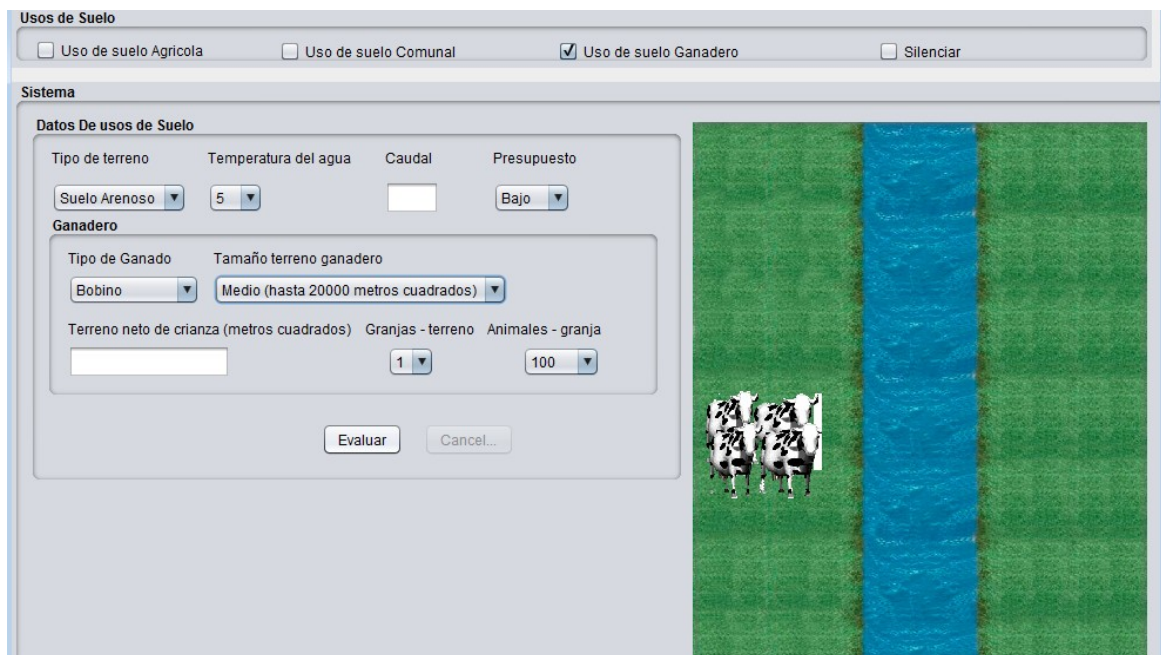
Usos de Suelo

Uso de suelo Agricola

Uso de suelo Comunal

Uso de suelo Ganadero

Silenciar

Sistema

Datos De usos de Suelo

Tipo de terreno

Temperatura del agua

Caudal

Presupuesto

Suelo Arenoso

5

Bajo

Ganadero

Tipo de Ganado

Tamaño terreno ganadero

Bobino

Medio (hasta 20000 metros cuadrados)

Terreno neto de crianza (metros cuadrados)

Granjas - terreno

Animales - granja

1

100

Evaluar

Cancel...